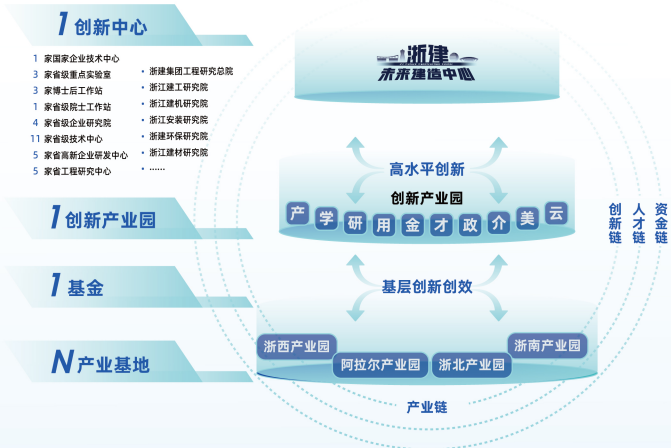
1 创新中心

1 家国家企业技术中心
3 家省级重点实验室
3 家博士后工作站
1 家省级院士工作站
4 家省级企业研究院
11 家省级技术中心
5 家省高新企业研发中心
5 家省工程研究中心

浙建集团工程研究总院
浙江建工研究院
浙江建机研究院
浙江安装研究院
浙建环保研究院
浙江建材研究院
……

1 创新产业园

1 基金

N 产业基地

浙建
未来建造中心

高水平创新

创新产业园

产 学 研 用 金 才 政 介 美 云

基层创新创效

浙西产业园
阿拉尔产业园
浙北产业园
浙南产业园

产业链

创新链
人才链
资金链